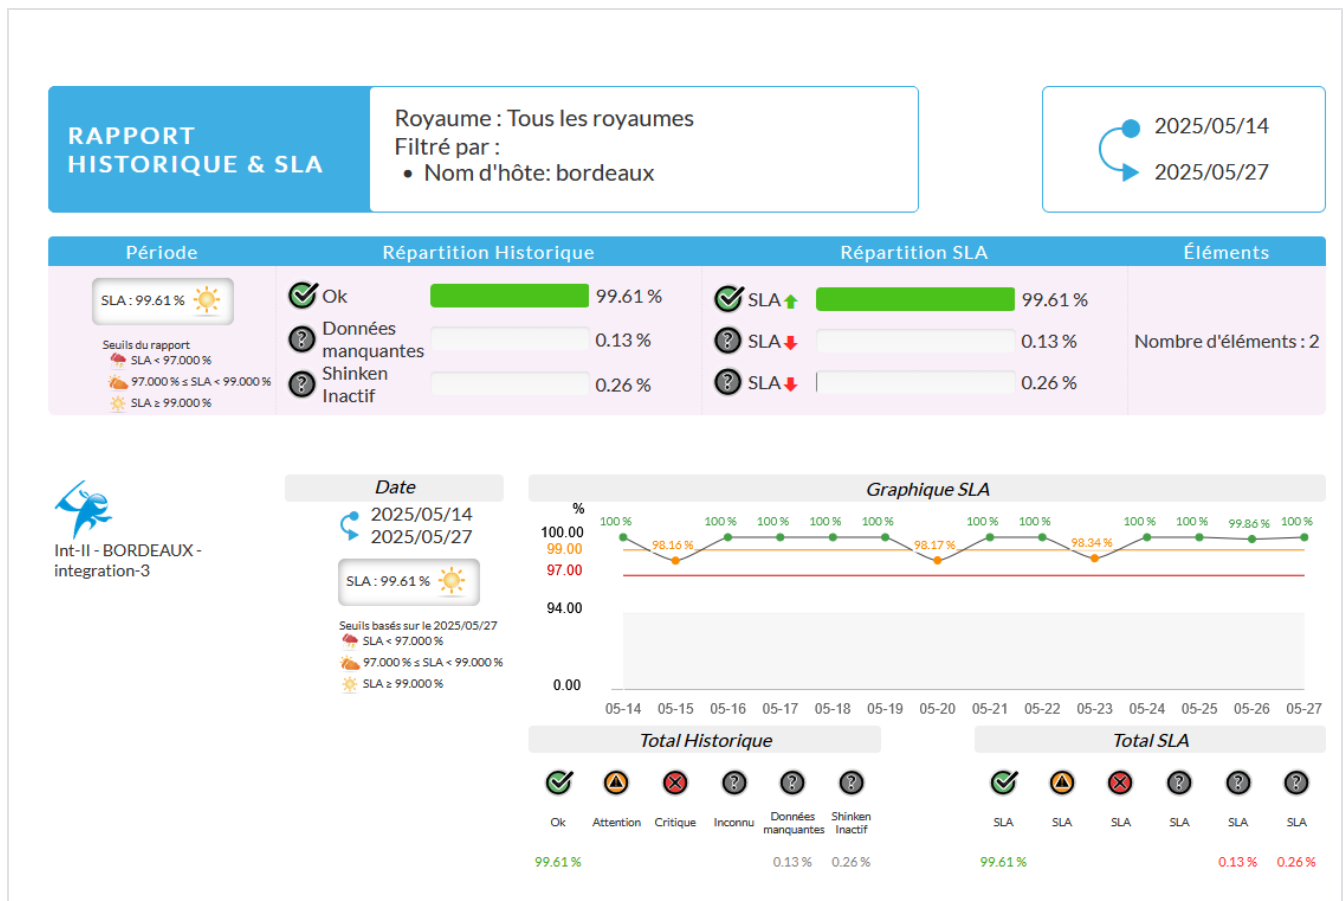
RAPPORT HISTORIQUE & SLA

Royaume : Tous les royaumes
Filtré par :
• Nom d'hôte: bordeaux

2025/05/14
2025/05/27

| Période | Répartition Historique | | Répartition SLA | | Éléments |
|---|---|---|---|---|---|
| SLA : 99.61 % | Ok | 99.61 % | SLA | 99.61 % | Nombre d'éléments : 2 |
| Seuils du rapport | Données manquantes | 0.13 % | SLA | 0.13 % | |
| SLA < 97.000 % / 97.000 % ≤ SLA < 99.000 % / SLA ≥ 99.000 % | Shinken Inactif | 0.26 % | SLA | 0.26 % | |

Int-II - BORDEAUX - integration-3

Date
2025/05/14
2025/05/27
SLA : 99.61 %
Seuils basés sur le 2025/05/27
SLA < 97.000 %
97.000 % ≤ SLA < 99.000 %
SLA ≥ 99.000 %

Graphique SLA
%
100.00
99.00
97.00
94.00
0.00
100 % 98.16 % 100 % 100 % 100 % 100 % 98.17 % 100 % 100 % 98.34 % 100 % 100 % 99.86 % 100 %
05-14 05-15 05-16 05-17 05-18 05-19 05-20 05-21 05-22 05-23 05-24 05-25 05-26 05-27

Total Historique
Ok Attention Critique Inconnu Données manquantes Shinken Inactif
99.61 % 0.13 % 0.26 %

Total SLA
SLA SLA SLA SLA SLA SLA
99.61 % 0.13 % 0.26 %